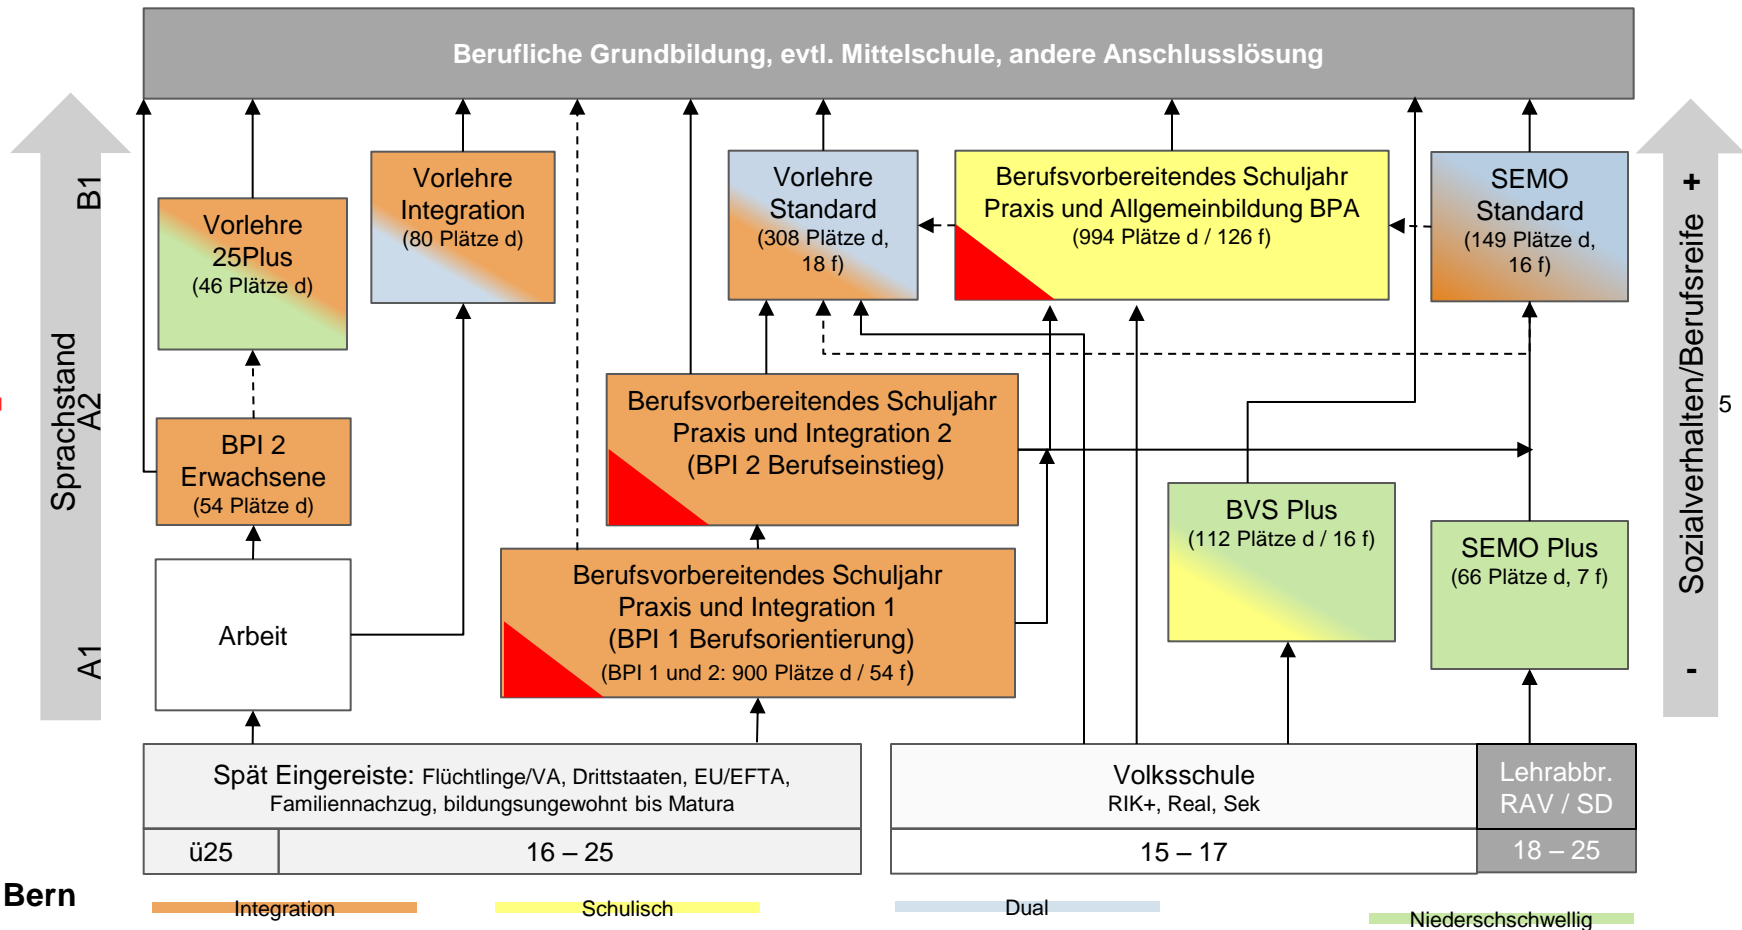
Berufliche Grundbildung, evtl. Mittelschule, andere Anschlusslösung

B1

Sprachstand A2

A1

Vorlehre 25Plus (46 Plätze d)

Vorlehre Integration (80 Plätze d)

Vorlehre Standard (308 Plätze d, 18 f)

Berufsvorbereitendes Schuljahr Praxis und Allgemeinbildung BPA (994 Plätze d / 126 f)

SEMO Standard (149 Plätze d, 16 f)

+

Sozialverhalten/Berufsreife

-

5

BPI 2 Erwachsene (54 Plätze d)

Berufsvorbereitendes Schuljahr Praxis und Integration 2 (BPI 2 Berufseinstieg)

BVS Plus (112 Plätze d / 16 f)

SEMO Plus (66 Plätze d, 7 f)

Arbeit

Berufsvorbereitendes Schuljahr Praxis und Integration 1 (BPI 1 Berufsorientierung) (BPI 1 und 2: 900 Plätze d / 54 f)

Spät Eingereiste: Flüchtlinge/VA, Drittstaaten, EU/EFTA, Familiennachzug, bildungsungewohnt bis Matura

| ü25 | 16 – 25 |
|---|---|

Volksschule RIK+, Real, Sek

15 – 17

Lehrabbr. RAV / SD

18 – 25

Bern

Integration

Schulisch

Dual

Niederschwellig